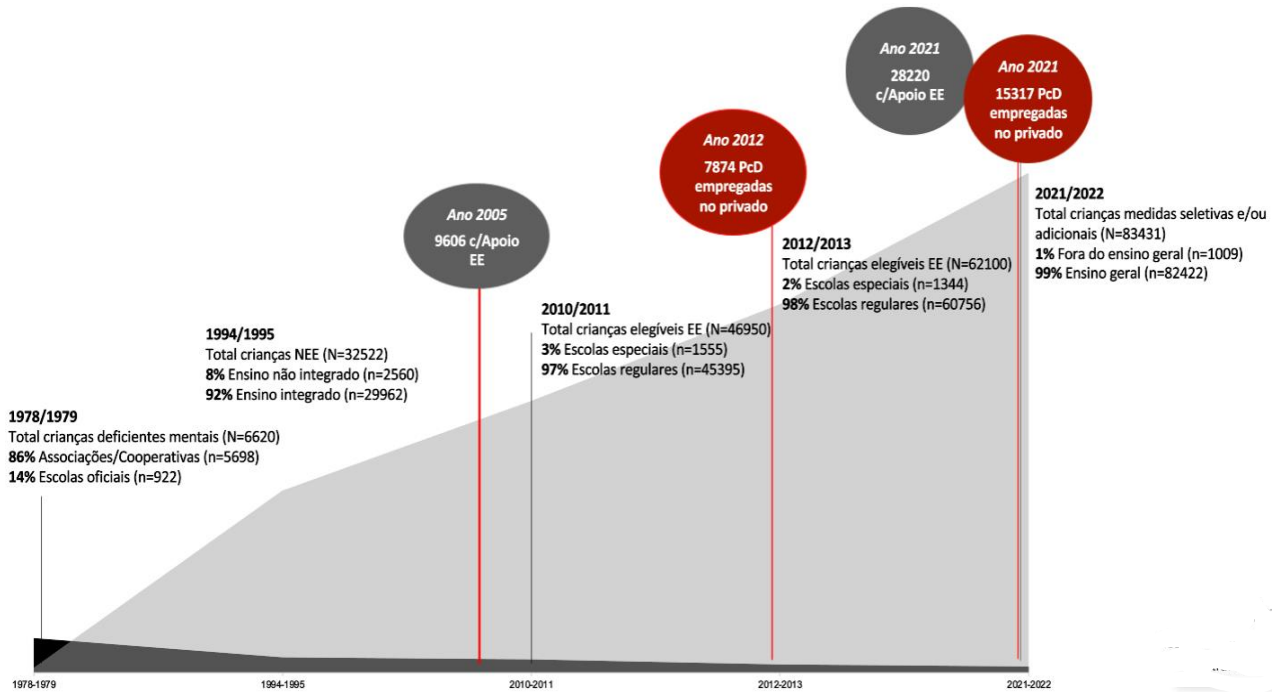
Ano 2021
28220 c/Apoio EE

Ano 2021
15317 PcD empregadas no privado

Ano 2012
7874 PcD empregadas no privado

Ano 2005
9606 c/Apoio EE

2021/2022
Total crianças medidas seletivas e/ou adicionais (N=83431)
**1%** Fora do ensino geral (n=1009)
**99%** Ensino geral (n=82422)

2012/2013
Total crianças elegíveis EE (N=62100)
**2%** Escolas especiais (n=1344)
**98%** Escolas regulares (n=60756)

2010/2011
Total crianças elegíveis EE (N=46950)
**3%** Escolas especiais (n=1555)
**97%** Escolas regulares (n=45395)

1994/1995
Total crianças NEE (N=32522)
**8%** Ensino não integrado (n=2560)
**92%** Ensino integrado (n=29962)

1978/1979
Total crianças deficientes mentais (N=6620)
**86%** Associações/Cooperativas (n=5698)
**14%** Escolas oficiais (n=922)

1978-1979
1994-1995
2010-2011
2012-2013
2021-2022